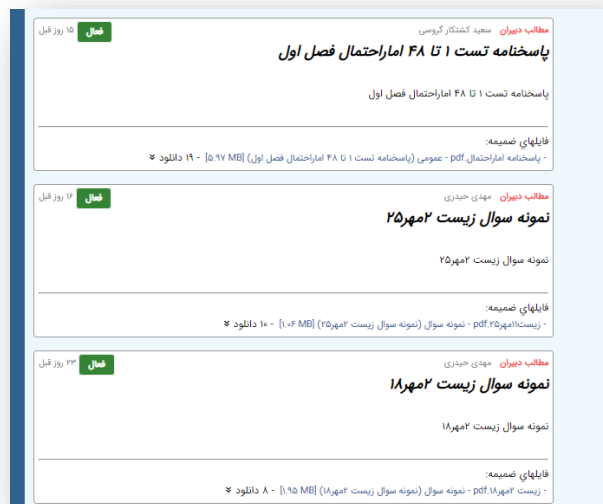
مطالب دبیران سعید کشتکار گروسی فعال ۱۵ روز قبل

پاسخنامه تست ۱ تا ۴۸ امار‌احتمال فصل اول

پاسخنامه تست ۱ تا ۴۸ امار‌احتمال فصل اول

فایلهای ضمیمه:
- پاسخنامه امار‌احتمال.pdf - عمومی (پاسخنامه تست ۱ تا ۴۸ امار‌احتمال فصل اول) [5.97 MB] - ۱۹ دانلود

مطالب دبیران مهدی حیدری فعال ۱۶ روز قبل

نمونه سوال زیست ۲مهر۲۵

نمونه سوال زیست ۲مهر۲۵

فایلهای ضمیمه:
- زیست۱۱مهر۲۵.pdf - نمونه سوال (نمونه سوال زیست ۲مهر۲۵) [1.06 MB] - ۱۰ دانلود

مطالب دبیران مهدی حیدری فعال ۲۳ روز قبل

نمونه سوال زیست ۲مهر۱۸

نمونه سوال زیست ۲مهر۱۸

فایلهای ضمیمه:
- زیست ۲مهر۱۸.pdf - نمونه سوال (نمونه سوال زیست ۲مهر۱۸) [1.95 MB] - ۸ دانلود